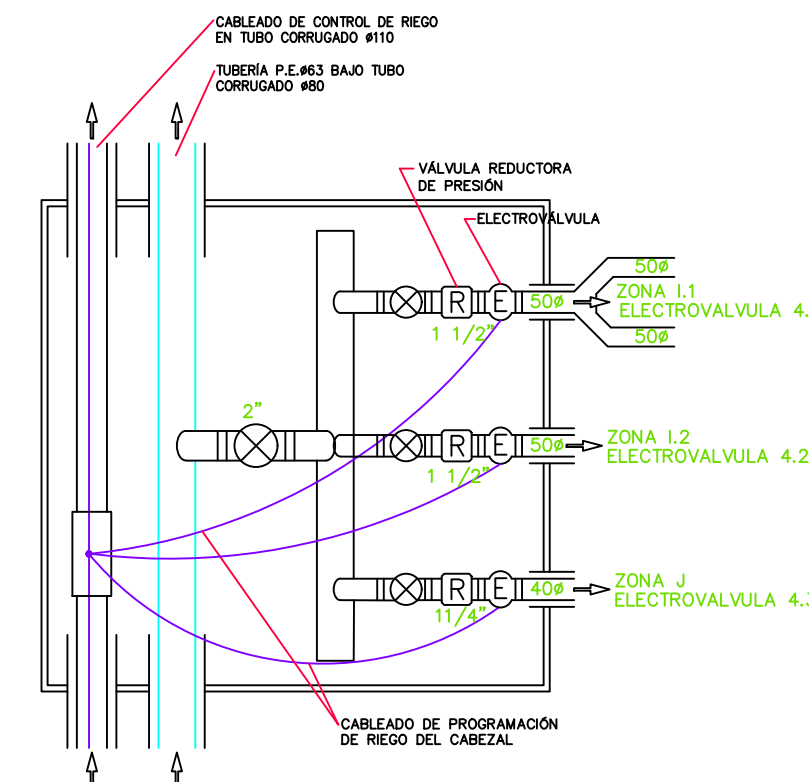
CABLEADO DE CONTROL DE RIEGO EN TUBO CORRUGADO ø110

TUBERÍA P.E.ø63 BAJO TUBO CORRUGADO ø80

VÁLVULA REDUCTORA DE PRESIÓN

ELECTROVÁLVULA

50ø

R E 50ø

ZONA I.1 ELECTROVALVULA 4.

50ø

1 1/2"

2"

R E 50ø

ZONA I.2 ELECTROVALVULA 4.2

1 1/2"

R E 40ø

ZONA J ELECTROVALVULA 4.

11/4"

CABLEADO DE PROGRAMACIÓN DE RIEGO DEL CABEZAL